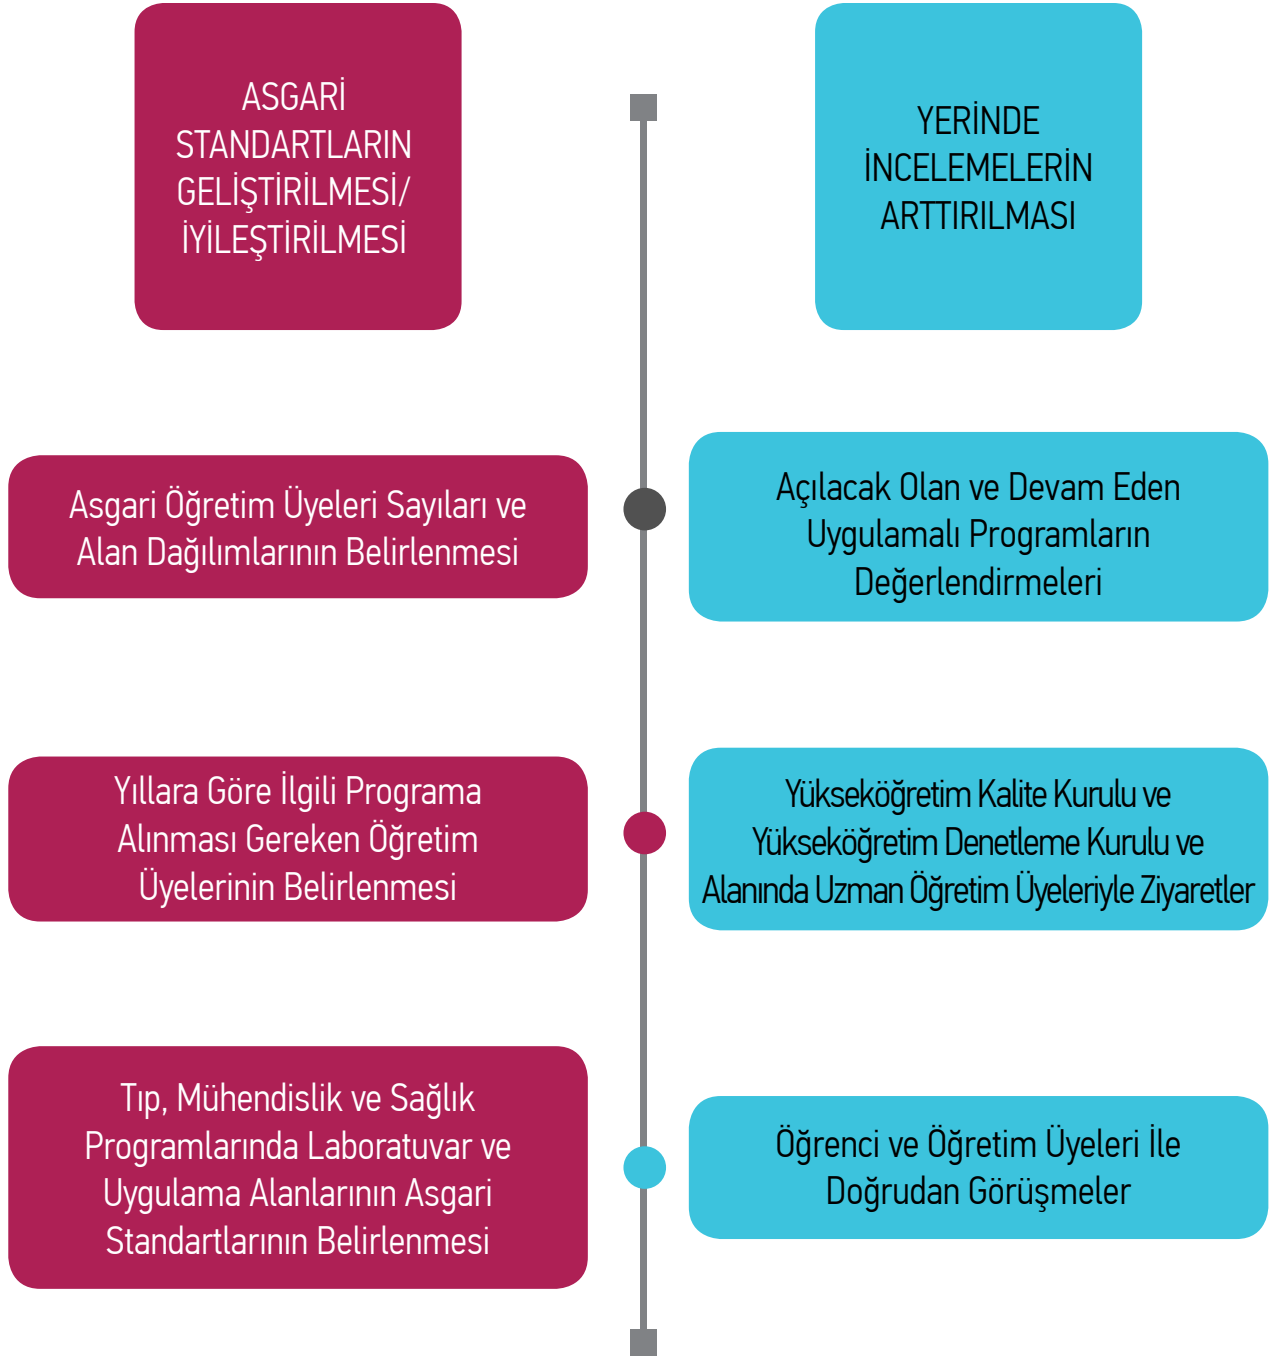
ASGARİ STANDARTLARIN GELİŞTİRİLMESİ/ İYİLEŞTİRİLMESİ

YERİNDE İNCELEMELERİN ARTTIRILMASI

Asgari Öğretim Üyeleri Sayıları ve Alan Dağılımlarının Belirlenmesi

Açılacak Olan ve Devam Eden Uygulamalı Programların Değerlendirmeleri

Yıllara Göre İlgili Programa Alınması Gereken Öğretim Üyelerinin Belirlenmesi

Yükseköğretim Kalite Kurulu ve Yükseköğretim Denetleme Kurulu ve Alanında Uzman Öğretim Üyeleriyle Ziyaretler

Tıp, Mühendislik ve Sağlık Programlarında Laboratuvar ve Uygulama Alanlarının Asgari Standartlarının Belirlenmesi

Öğrenci ve Öğretim Üyeleri İle Doğrudan Görüşmeler